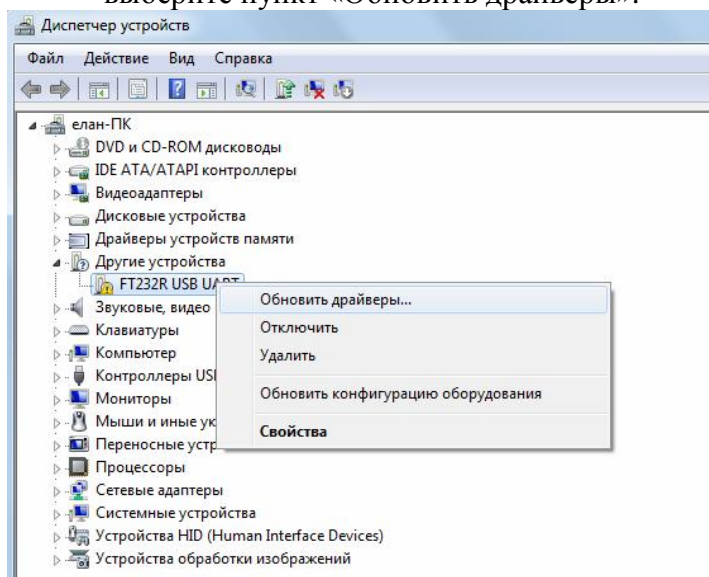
выберите пункт «Обновить драйверы».

Диспетчер устройств

Файл Действие Вид Справка

елан-ПК
DVD и CD-ROM дисководы
IDE ATA/ATAPI контроллеры
Видеоадаптеры
Дисковые устройства
Драйверы устройств памяти
Другие устройства
FT232R USB UART
Звуковые, видео
Клавиатуры
Компьютер
Контроллеры USI
Мониторы
Мыши и иные ук
Переносные устр
Процессоры
Сетевые адаптеры
Системные устройства
Устройства HID (Human Interface Devices)
Устройства обработки изображений

Обновить драйверы...
Отключить
Удалить
Обновить конфигурацию оборудования
Свойства